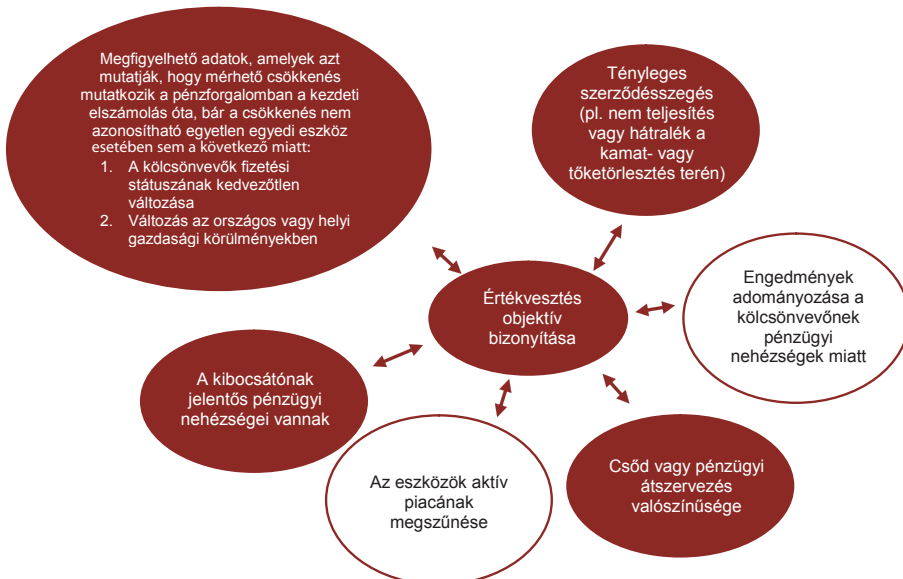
Megfigyelhető adatok, amelyek azt mutatják, hogy mérhető csökkenés mutatkozik a pénzforgalomban a kezdeti elszámolás óta, bár a csökkenés nem azonosítható egyetlen egyedi eszköz esetében sem a következő miatt:

1. A kölcsönvevők fizetési státuszának kedvezőtlen változása
2. Változás az országos vagy helyi gazdasági körülményekben

Tényleges szerződésszegés (pl. nem teljesítés vagy hátralék a kamat- vagy tőketörlesztés terén)

Értékvesztés objektív bizonyítása

Engedmények adományozása a kölcsönvevőnek pénzügyi nehézségek miatt

A kibocsátónak jelentős pénzügyi nehézségei vannak

Az eszközök aktív piacának megszűnése

Csőd vagy pénzügyi átszervezés valószínűsége